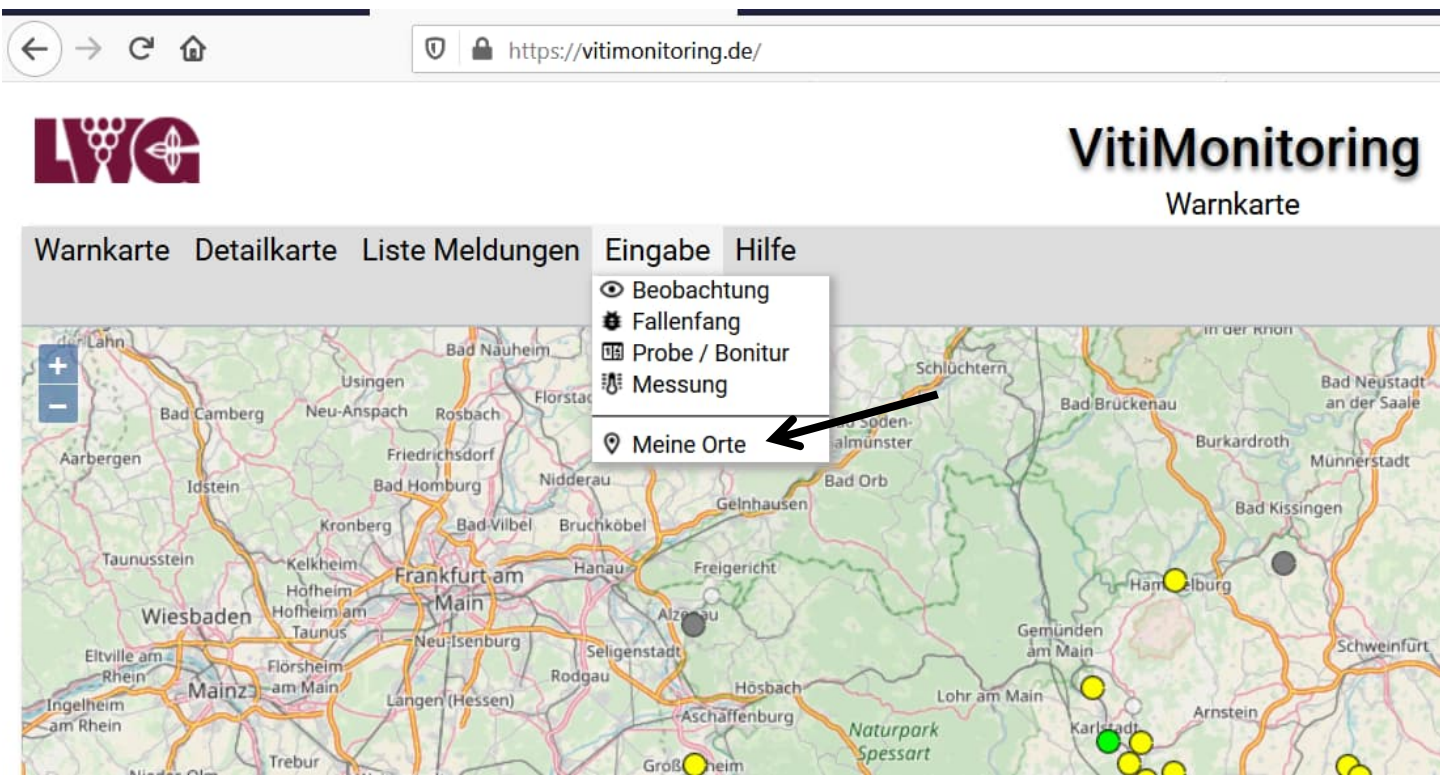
https://vitimonitoring.de/

LWG

VitiMonitoring
Warnkarte

Warnkarte Detailkarte Liste Meldungen Eingabe Hilfe

Beobachtung
Fallenfang
Probe / Bonitur
Messung
Meine Orte

+
−

der Lahn
Bad Nauheim
Usingen
Neu-Anspach
Rosbach
Florstad
Bad Camberg
Friedrichsdorf
Aarbergen
Idstein
Bad Homburg
Nidderau
Kronberg
Bad Vilbel
Bruchköbel
Taunusstein
Kelkheim
Hofheim
Hofheim am Taunus
Frankfurt am Main
Hanau
Wiesbaden
Neu-Isenburg
Eltville am Rhein
Flörsheim am Main
Mainz
Ingelheim am Rhein
Langen (Hessen)
Rodgau
Seligenstadt
Trebur
Gelnhausen
Freigericht
Alzenau
Hösbach
Aschaffenburg
Großostheim
Schlüchtern
Bad Soden-Salmünster
Bad Orb
Naturpark Spessart
Lohr am Main
Gemünden am Main
Karlstadt
Arnstein
in der Rhön
Bad Brückenau
Burkardroth
Bad Neustadt an der Saale
Münnerstadt
Bad Kissingen
Hammelburg
Schweinfurt